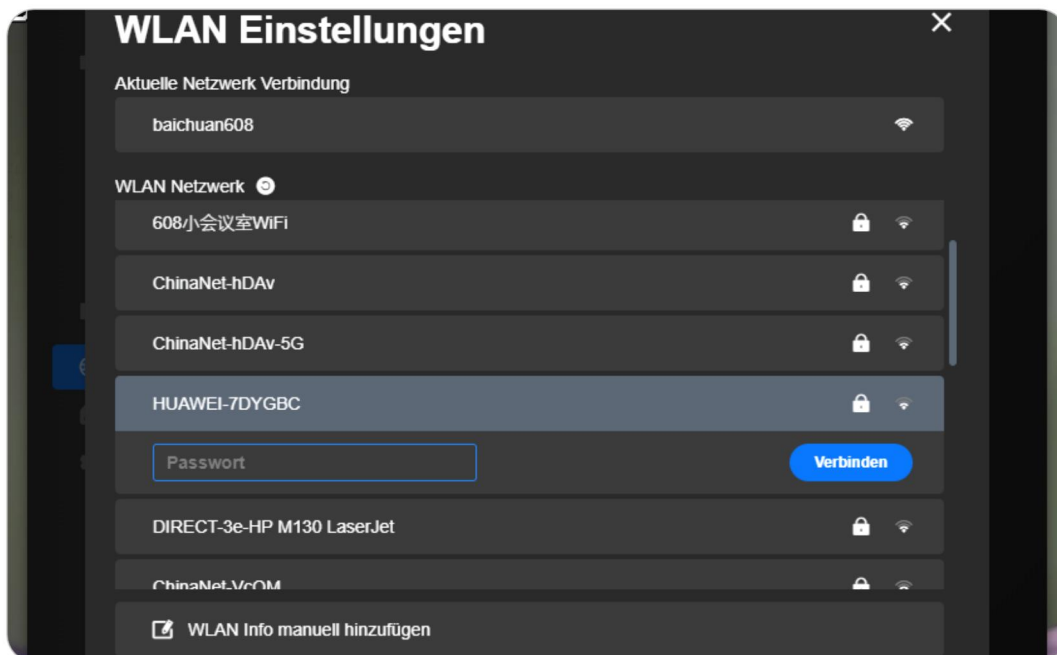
WLAN Einstellungen

×

Aktuelle Netzwerk Verbindung

baichuan608

WLAN Netzwerk

608小会议室WiFi

ChinaNet-hDAv

ChinaNet-hDAv-5G

HUAWEI-7DYGBC

Passwort

Verbinden

DIRECT-3e-HP M130 LaserJet

ChinaNet-VcQM

WLAN Info manuell hinzufügen